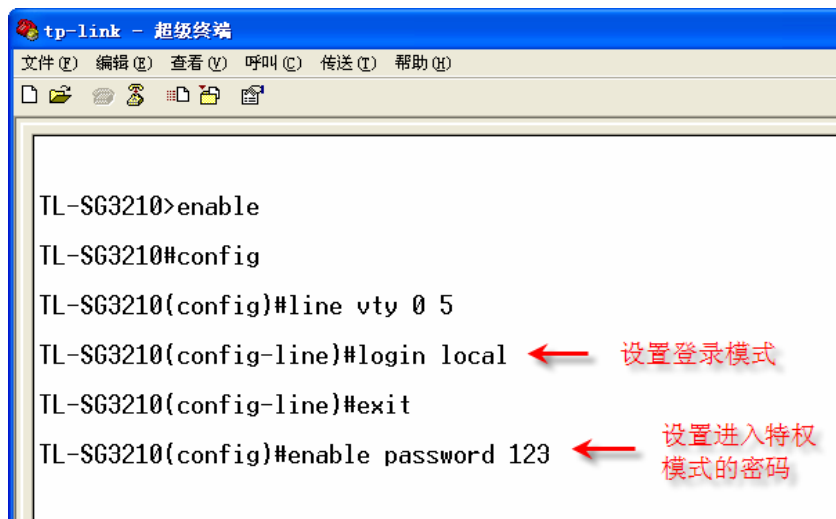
tp-link - 超级终端

文件(F) 编辑(E) 查看(V) 呼叫(C) 传送(T) 帮助(H)

TL-SG3210>enable

TL-SG3210#config

TL-SG3210(config)#line vty 0 5

TL-SG3210(config-line)#login local

设置登录模式

TL-SG3210(config-line)#exit

TL-SG3210(config)#enable password 123

设置进入特权模式的密码